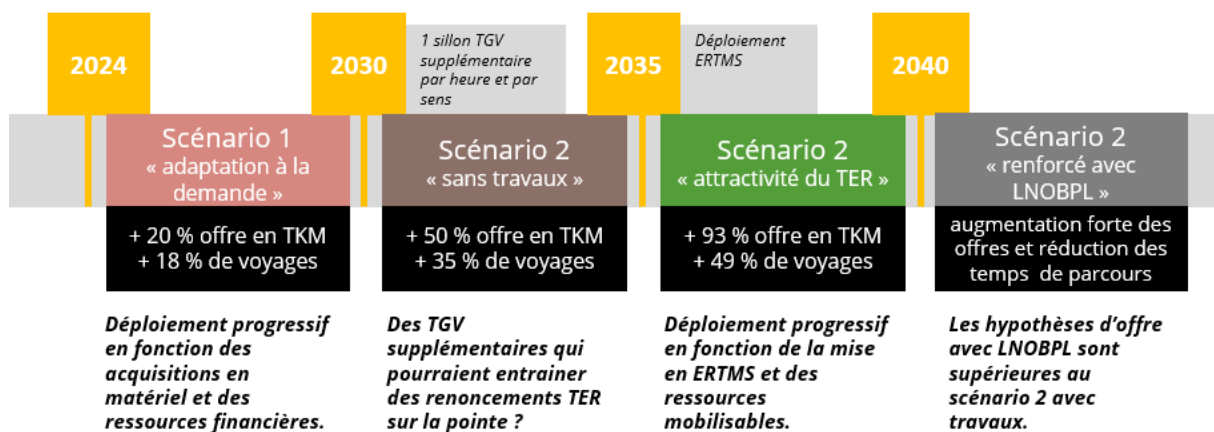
2024

2030

1 sillon TGV supplémentaire par heure et par sens

2035

Déploiement ERTMS

2040

Scénario 1
« adaptation à la demande »

+ 20 % offre en TKM
+ 18 % de voyages

Déploiement progressif en fonction des acquisitions en matériel et des ressources financières.

Scénario 2
« sans travaux »

+ 50 % offre en TKM
+ 35 % de voyages

Des TGV supplémentaires qui pourraient entrainer des renoncements TER sur la pointe ?

Scénario 2
« attractivité du TER »

+ 93 % offre en TKM
+ 49 % de voyages

Déploiement progressif en fonction de la mise en ERTMS et des ressources mobilisables.

Scénario 2
« renforcé avec LNOBPL »

augmentation forte des offres et réduction des temps de parcours

Les hypothèses d'offre avec LNOBPL sont supérieures au scénario 2 avec travaux.